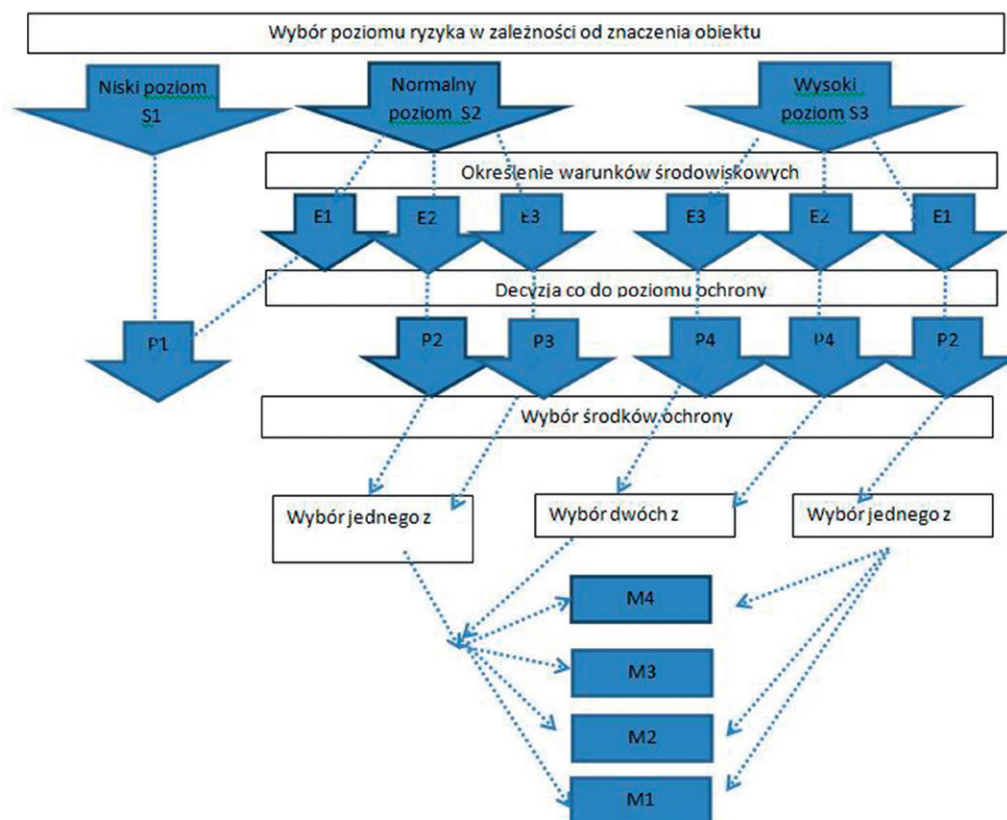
Wybór poziomu ryzyka w zależności od znaczenia obiektu

Niski poziom S1

Normalny poziom S2

Wysoki poziom S3

Określenie warunków środowiskowych

E1

E2

E3

E3

E2

E1

Decyzja co do poziomu ochrony

P1

P2

P3

P4

P4

P2

Wybór środków ochrony

Wybór jednego z

Wybór dwóch z

Wybór jednego z

M4

M3

M2

M1